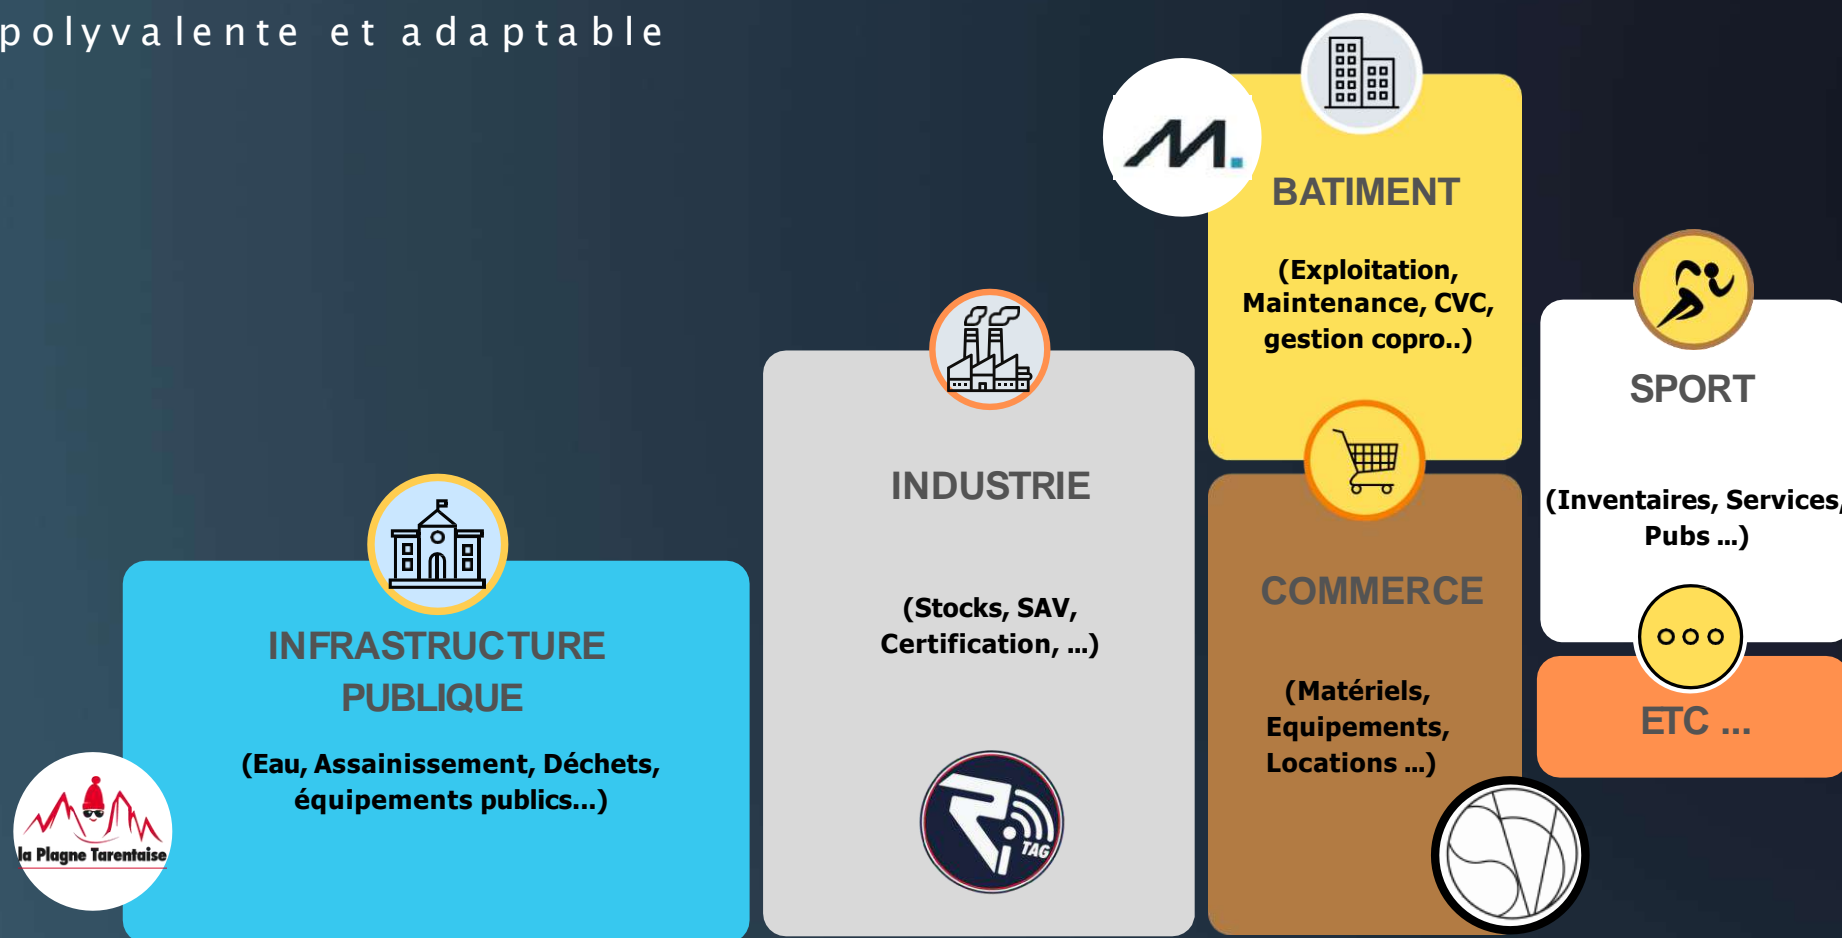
polyvalente et adaptable

BATIMENT

(Exploitation, Maintenance, CVC, gestion copro..)

SPORT

(Inventaires, Services, Pubs ...)

ETC ...

INDUSTRIE

(Stocks, SAV, Certification, ...)

TAG

COMMERCE

(Matériels, Equipements, Locations ...)

INFRASTRUCTURE PUBLIQUE

(Eau, Assainissement, Déchets, équipements publics...)

la Plagne Tarentaise